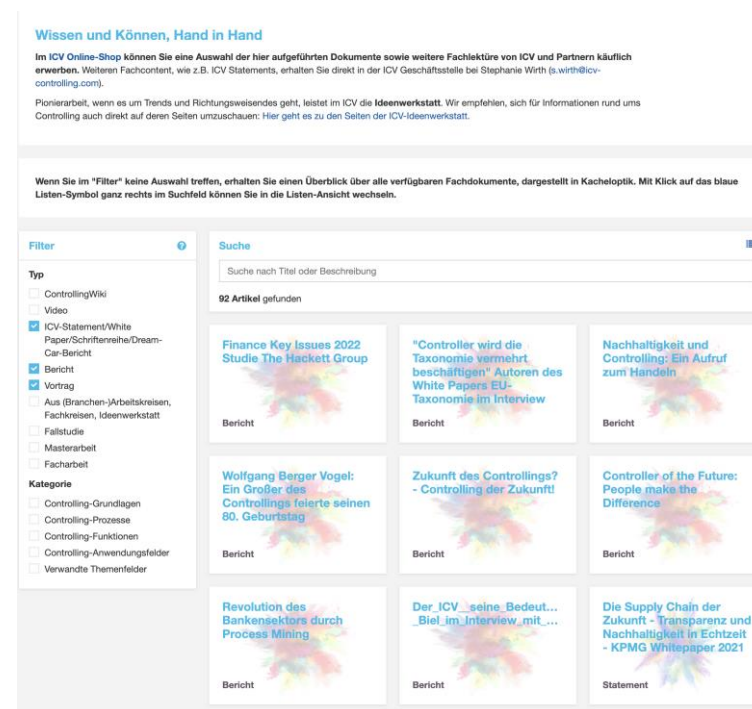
Wissen und Können, Hand in Hand

Im ICV Online-Shop können Sie eine Auswahl der hier aufgeführten Dokumente sowie weitere Fachlektüre von ICV und Partnern käuflich erwerben. Weiteren Fachcontent, wie z.B. ICV Statements, erhalten Sie direkt in der ICV Geschäftsstelle bei Stephanie Wirth (s.wirth@icv-controlling.com).

Pionierarbeit, wenn es um Trends und Richtungsweisendes geht, leistet im ICV die Ideenwerkstatt. Wir empfehlen, sich für Informationen rund ums Controlling auch direkt auf deren Seiten umzuschauen: Hier geht es zu den Seiten der ICV-Ideenwerkstatt.

Wenn Sie im "Filter" keine Auswahl treffen, erhalten Sie einen Überblick über alle verfügbaren Fachdokumente, dargestellt in Kacheloptik. Mit Klick auf das blaue Listen-Symbol ganz rechts im Suchfeld können Sie in die Listen-Ansicht wechseln.

Filter

Typ
ControllingWiki
Video
ICV-Statement/White Paper/Schriftenreihe/Dream-Car-Bericht
Bericht
Vortrag
Aus (Branchen-)Arbeitskreisen, Fachkreisen, Ideenwerkstatt
Fallstudie
Masterarbeit
Facharbeit

Kategorie
Controlling-Grundlagen
Controlling-Prozesse
Controlling-Funktionen
Controlling-Anwendungsfelder
Verwandte Themenfelder

Suche
Suche nach Titel oder Beschreibung
92 Artikel gefunden

Finance Key Issues 2022 Studie The Hackett Group
Bericht

"Controller wird die Taxonomie vermehrt beschäftigen" Autoren des White Papers EU-Taxonomie im Interview
Bericht

Nachhaltigkeit und Controlling: Ein Aufruf zum Handeln
Bericht

Wolfgang Berger Vogel: Ein Großer des Controllings feierte seinen 80. Geburtstag
Bericht

Zukunft des Controllings? - Controlling der Zukunft!
Bericht

Controller of the Future: People make the Difference
Bericht

Revolution des Bankensektors durch Process Mining
Bericht

Der_ICV__seine_Bedeut... _Biel_im_Interview_mit_...
Bericht

Die Supply Chain der Zukunft - Transparenz und Nachhaltigkeit in Echtzeit - KPMG Whitepaper 2021
Statement